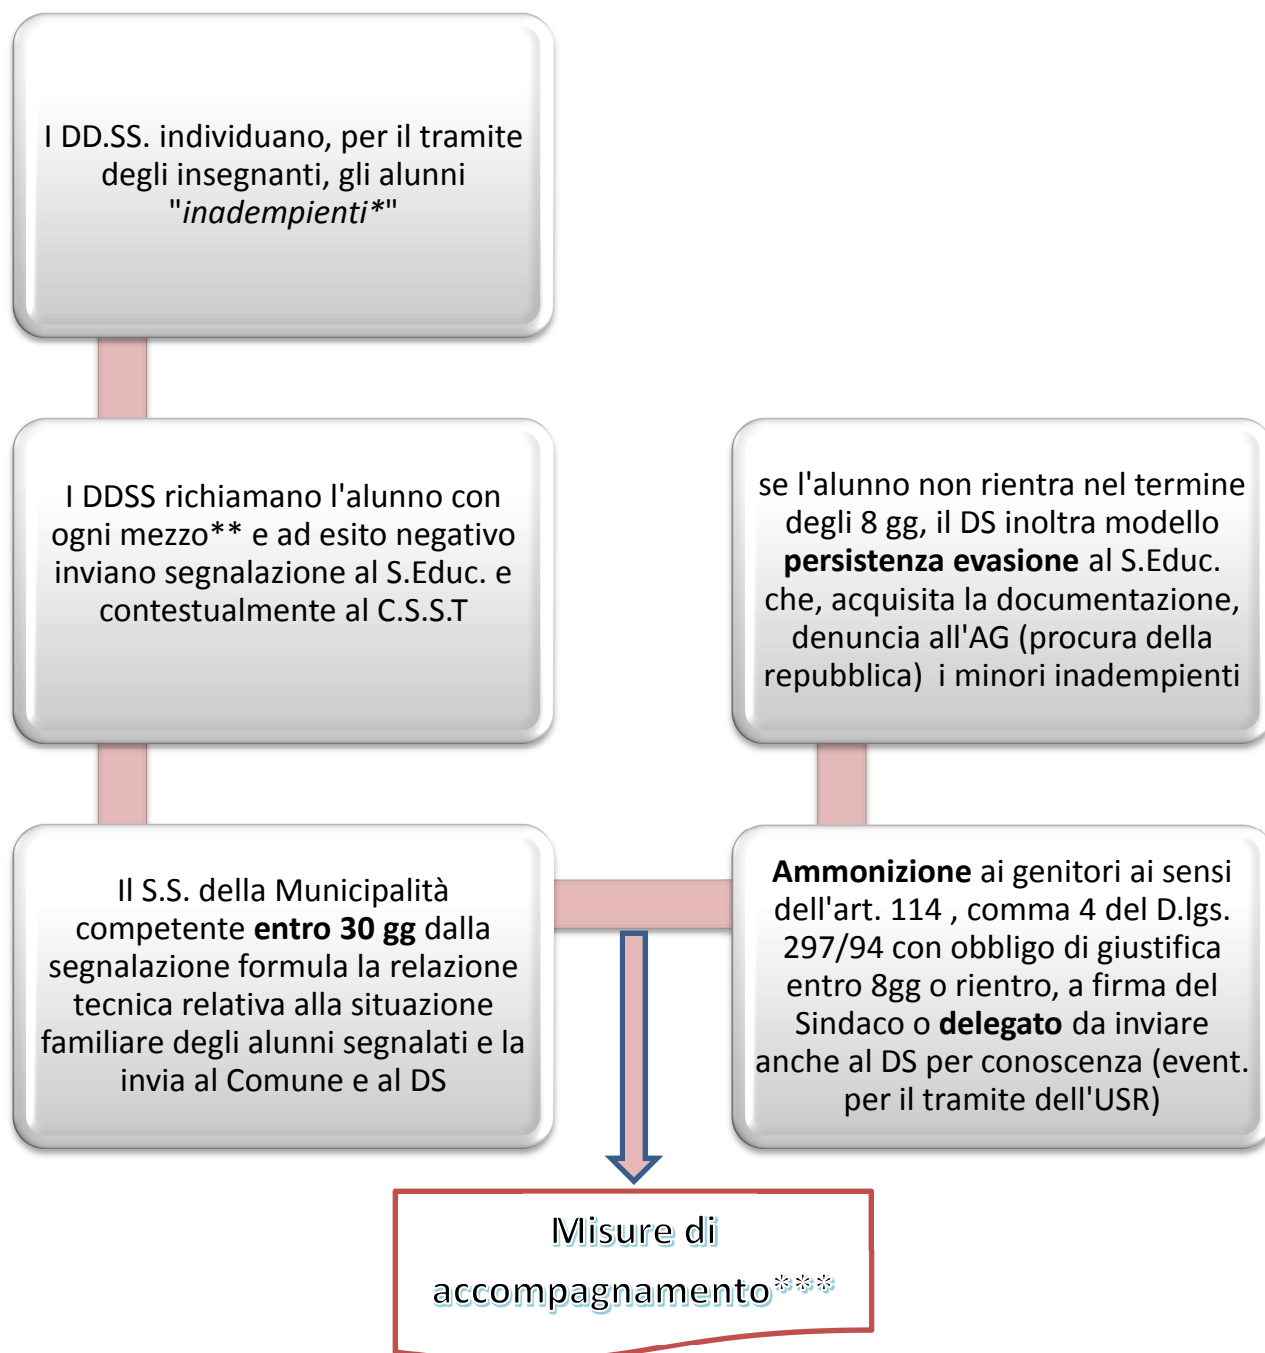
I DD.SS. individuano, per il tramite degli insegnanti, gli alunni "*inadempienti**"

I DDSS richiamano l'alunno con ogni mezzo** e ad esito negativo inviano segnalazione al S.Educ. e contestualmente al C.S.S.T

Il S.S. della Municipalità competente **entro 30 gg** dalla segnalazione formula la relazione tecnica relativa alla situazione familiare degli alunni segnalati e la invia al Comune e al DS

se l'alunno non rientra nel termine degli 8 gg, il DS inoltra modello **persistenza evasione** al S.Educ. che, acquisita la documentazione, denuncia all'AG (procura della repubblica) i minori inadempienti

**Ammonizione** ai genitori ai sensi dell'art. 114 , comma 4 del D.lgs. 297/94 con obbligo di giustifica entro 8gg o rientro, a firma del Sindaco o **delegato** da inviare anche al DS per conoscenza (event. per il tramite dell'USR)

Misure di accompagnamento***